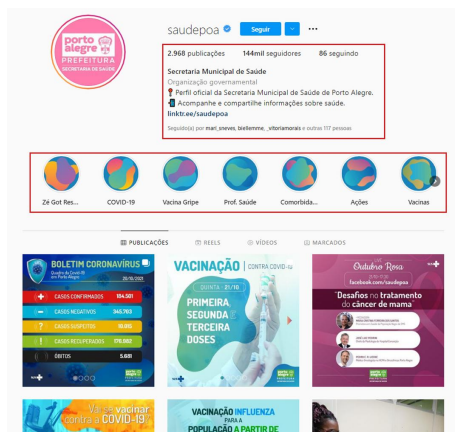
porto alegre
PREFEITURA
SECRETARIA DA SAÚDE

saudepoa

Seguir

2.968 publicações 144mil seguidores 86 seguindo

Secretaria Municipal de Saúde
Organização governamental
Perfil oficial da Secretaria Municipal de Saúde de Porto Alegre.
Acompanhe e compartilhe informações sobre saúde.
linktr.ee/saudepoa
Seguido(a) por mari_sneves, biellemme, _vitoriamorais e outras 117 pessoas

Zé Got Res... COVID-19 Vacina Gripe Prof. Saúde Comorbida... Ações Vacinas

PUBLICAÇÕES REELS VÍDEOS MARCADOS

BOLETIM CORONAVÍRUS
Quadro da Covid-19 em Porto Alegre
CASOS CONFIRMADOS 184.501
CASOS NEGATIVOS 345.703
CASOS SUSPEITOS 10.015
CASOS RECUPERADOS 175.982
ÓBITOS 5.681

VACINAÇÃO | CONTRA COVID-19
PRIMEIRA, SEGUNDA E TERCEIRA DOSES

Outubro Rosa
facebook.com/saudepoa
"Desafios no tratamento do câncer de mama"

Vá se vacinar contra a COVID-19

VACINAÇÃO INFLUENZA PARA A POPULAÇÃO A PARTIR DE